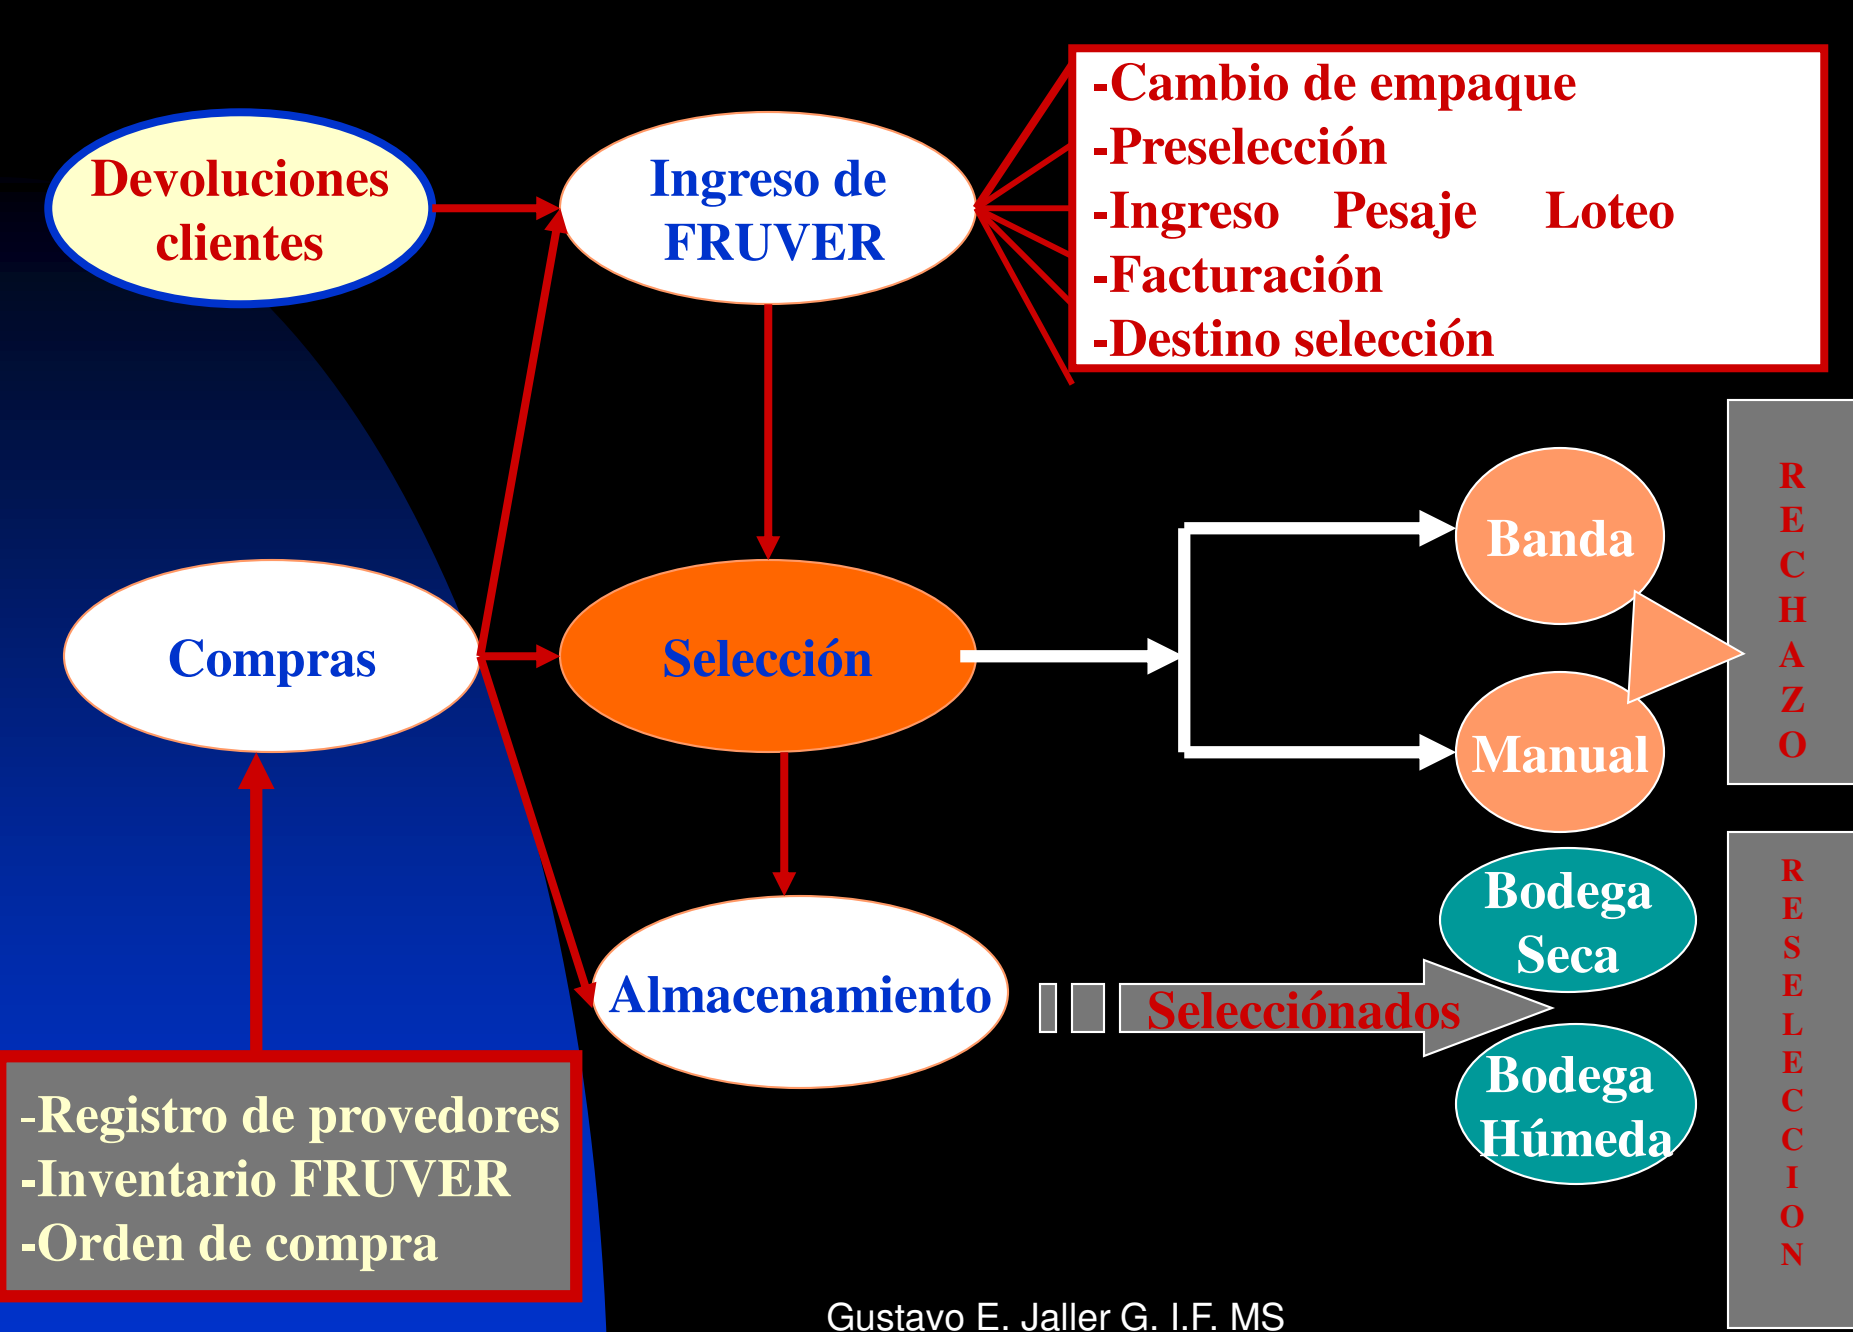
Devoluciones clientes

Ingreso de FRUVER

-Cambio de empaque
-Preselección
-Ingreso Pesaje Loteo
-Facturación
-Destino selección

RECHAZO

Banda

Compras

Selección

Manual

Bodega Seca

RESELECCION

Almacenamiento

Selecciónados

Bodega Húmeda

-Registro de provedores
-Inventario FRUVER
-Orden de compra

Gustavo E. Jaller G. I.F. MS